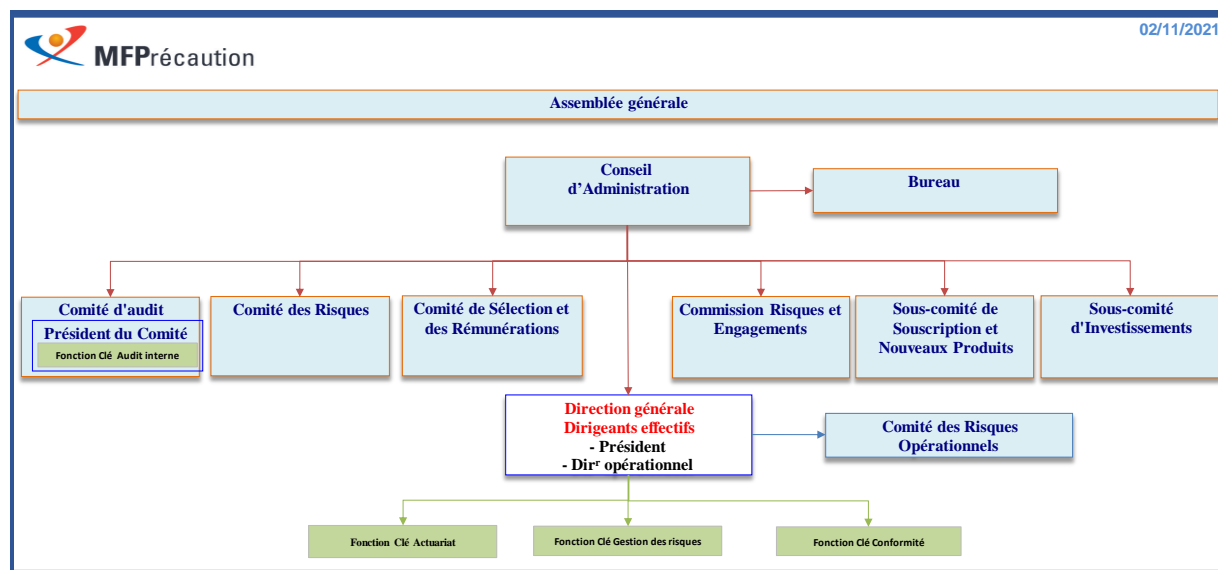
MFPrécaution

02/11/2021

Assemblée générale

Conseil d'Administration

Bureau

Comité d'audit
Président du Comité
Fonction Clé Audit interne

Comité des Risques

Comité de Sélection et des Rémunérations

Commission Risques et Engagements

Sous-comité de Souscription et Nouveaux Produits

Sous-comité d'Investissements

Direction générale
Dirigeants effectifs
- Président
- Dir$^r$ opérationnel

Comité des Risques Opérationnels

Fonction Clé Actuariat

Fonction Clé Gestion des risques

Fonction Clé Conformité